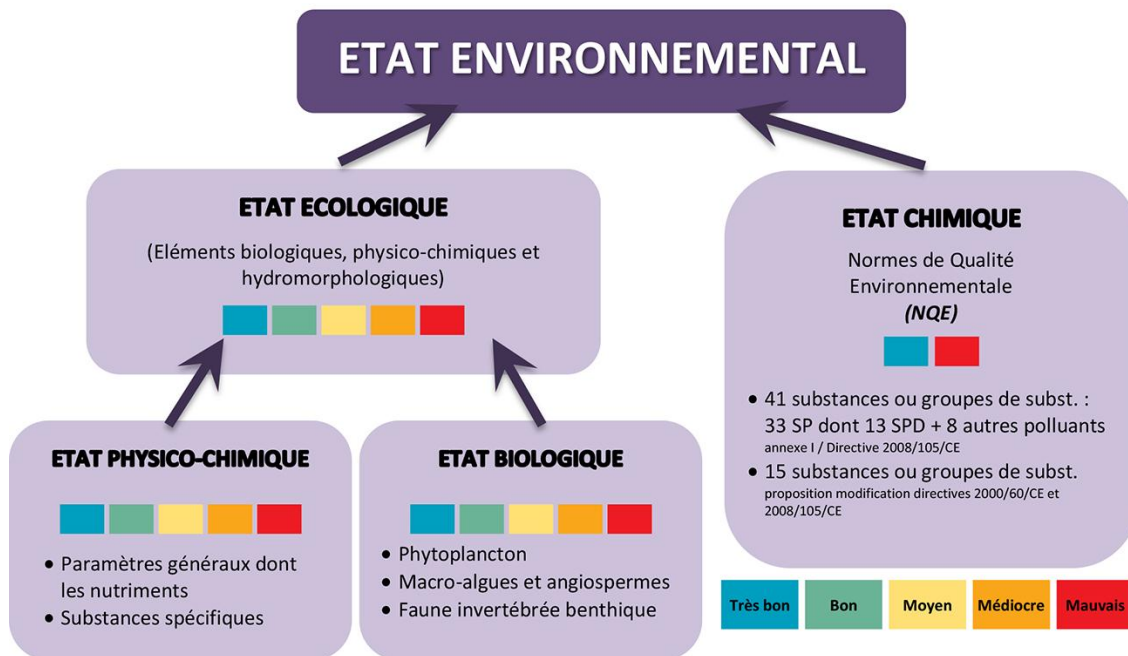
ETAT ENVIRONNEMENTAL

ETAT ECOLOGIQUE

(Eléments biologiques, physico-chimiques et hydromorphologiques)

ETAT CHIMIQUE

Normes de Qualité Environnementale
*(NQE)*

• 41 substances ou groupes de subst. : 33 SP dont 13 SPD + 8 autres polluants
annexe I / Directive 2008/105/CE
• 15 substances ou groupes de subst.
proposition modification directives 2000/60/CE et 2008/105/CE

ETAT PHYSICO-CHIMIQUE

• Paramètres généraux dont les nutriments
• Substances spécifiques

ETAT BIOLOGIQUE

• Phytoplancton
• Macro-algues et angiospermes
• Faune invertébrée benthique

Très bon | Bon | Moyen | Médiocre | Mauvais